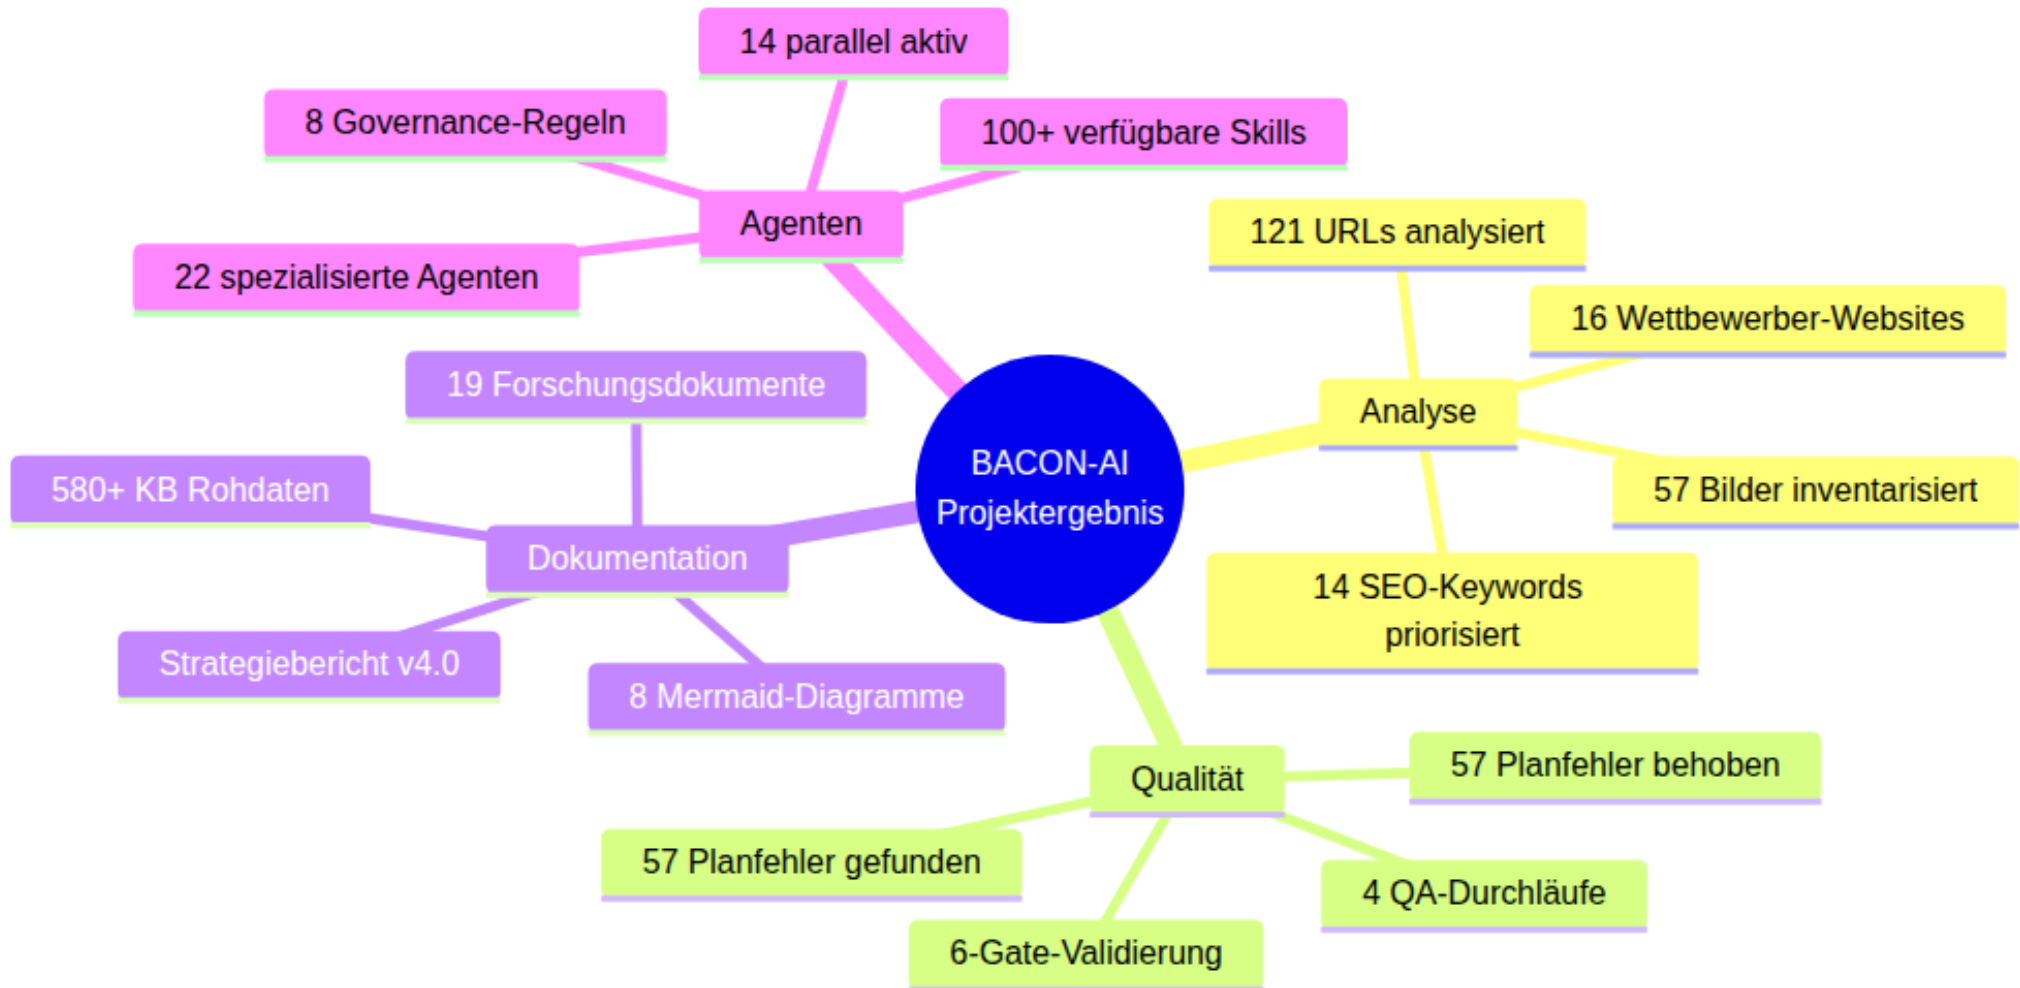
BACON-AI Projektergebnis

Agenten

14 parallel aktiv

8 Governance-Regeln

100+ verfügbare Skills

22 spezialisierte Agenten

Analyse

121 URLs analysiert

16 Wettbewerber-Websites

57 Bilder inventarisiert

14 SEO-Keywords priorisiert

Dokumentation

19 Forschungsdokumente

580+ KB Rohdaten

Strategiebericht v4.0

8 Mermaid-Diagramme

Qualität

57 Planfehler behoben

57 Planfehler gefunden

4 QA-Durchläufe

6-Gate-Validierung